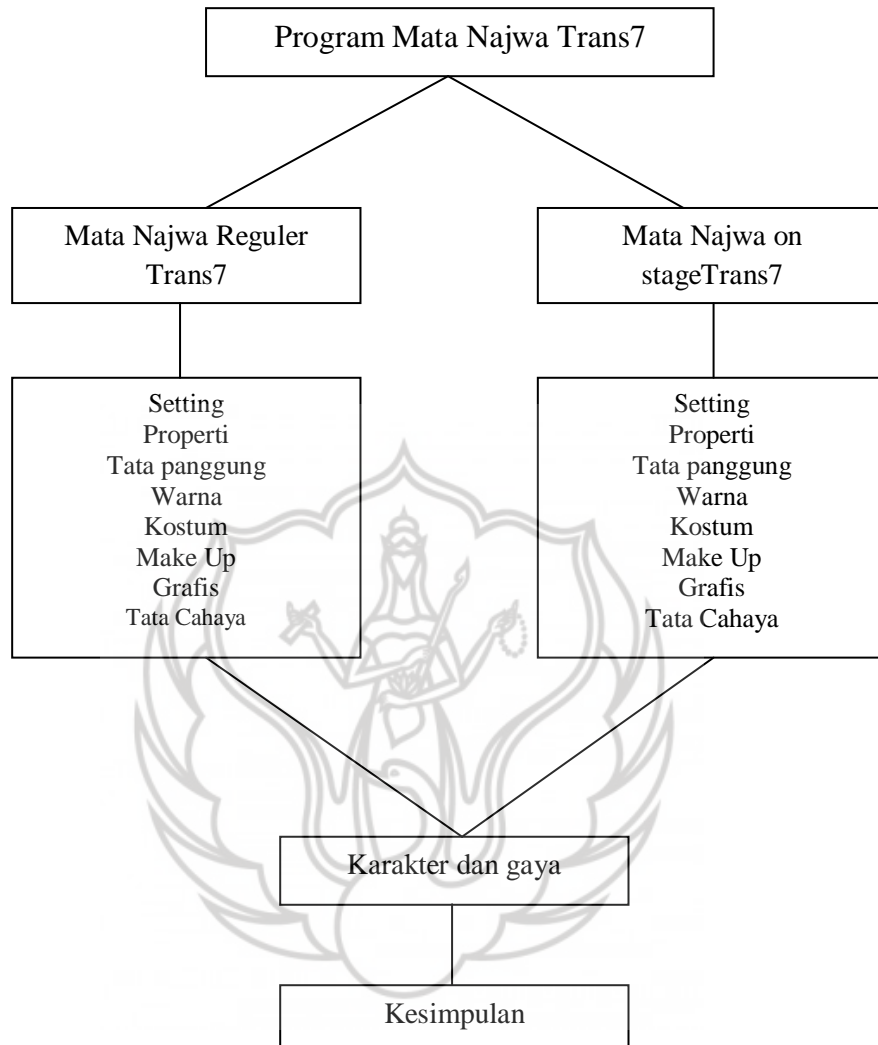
Program Mata Najwa Trans7

Mata Najwa Reguler Trans7

Mata Najwa on stageTrans7

Setting
Properti
Tata panggung
Warna
Kostum
Make Up
Grafis
Tata Cahaya

Setting
Properti
Tata panggung
Warna
Kostum
Make Up
Grafis
Tata Cahaya

Karakter dan gaya

Kesimpulan